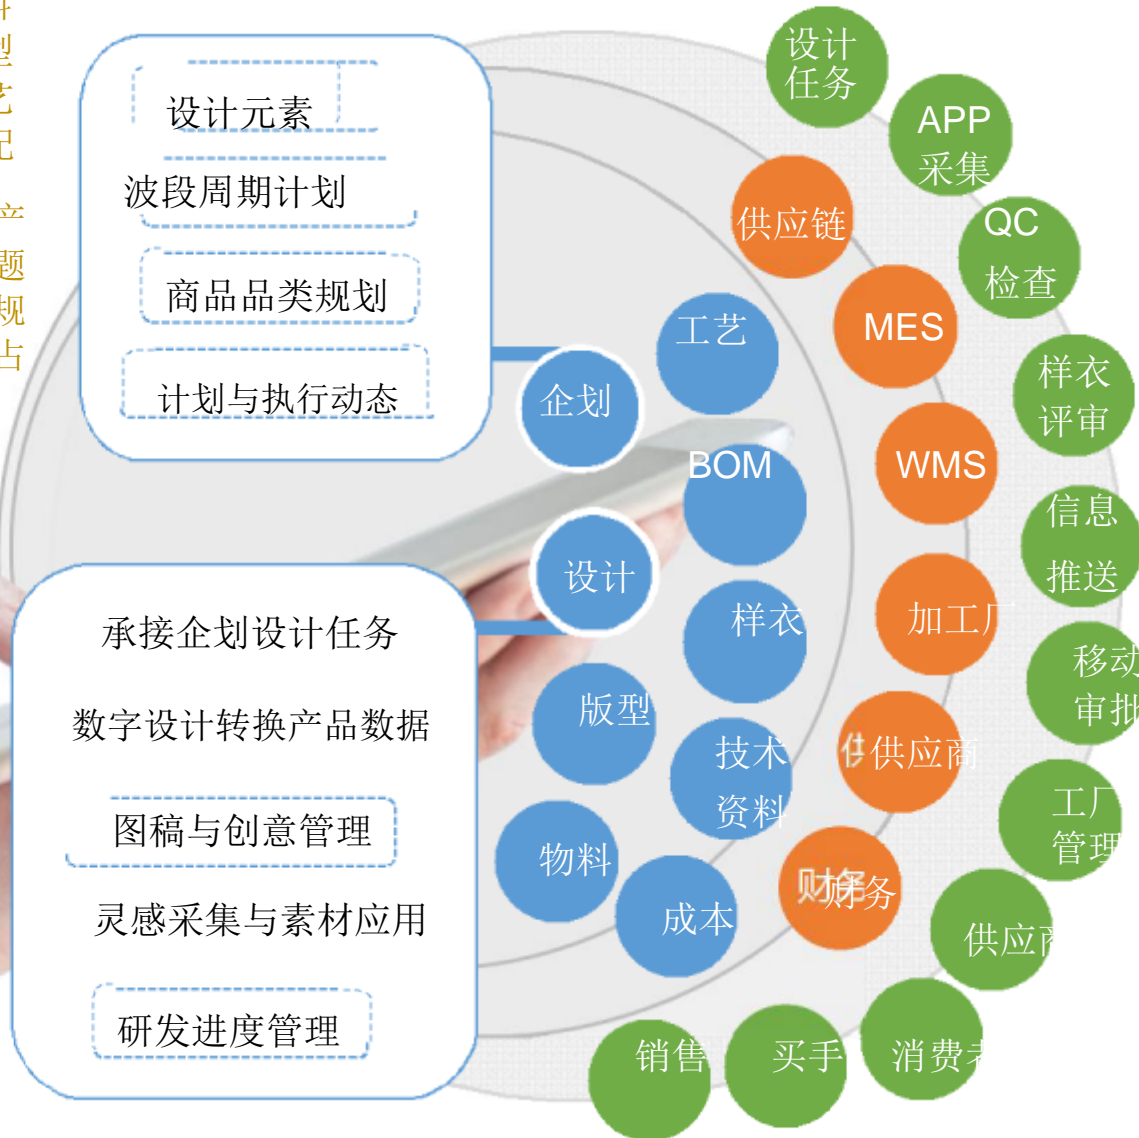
设计元素
波段周期计划
商品品类规划
计划与执行动态

企划
设计

承接企划设计任务
数字设计转换产品数据
图稿与创意管理
灵感采集与素材应用
研发进度管理

工艺
BOM
样衣
版型
技术资料
物料
成本

供应链
MES
WMS
加工厂
供应商
财务

设计任务
APP采集
QC检查
样衣评审
信息推送
移动审批
工厂管理
供应商
消费者
买手
销售